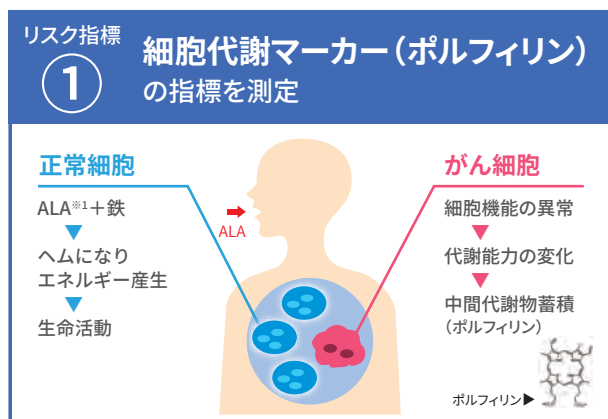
リスク指標
①
細胞代謝マーカー（ポルフィリン）の指標を測定

正常細胞
ALA※1＋鉄
▼
ヘムになり
エネルギー産生
▼
生命活動

ALA

がん細胞
細胞機能の異常
▼
代謝能力の変化
▼
中間代謝物蓄積
（ポルフィリン）

ポルフィリン▶